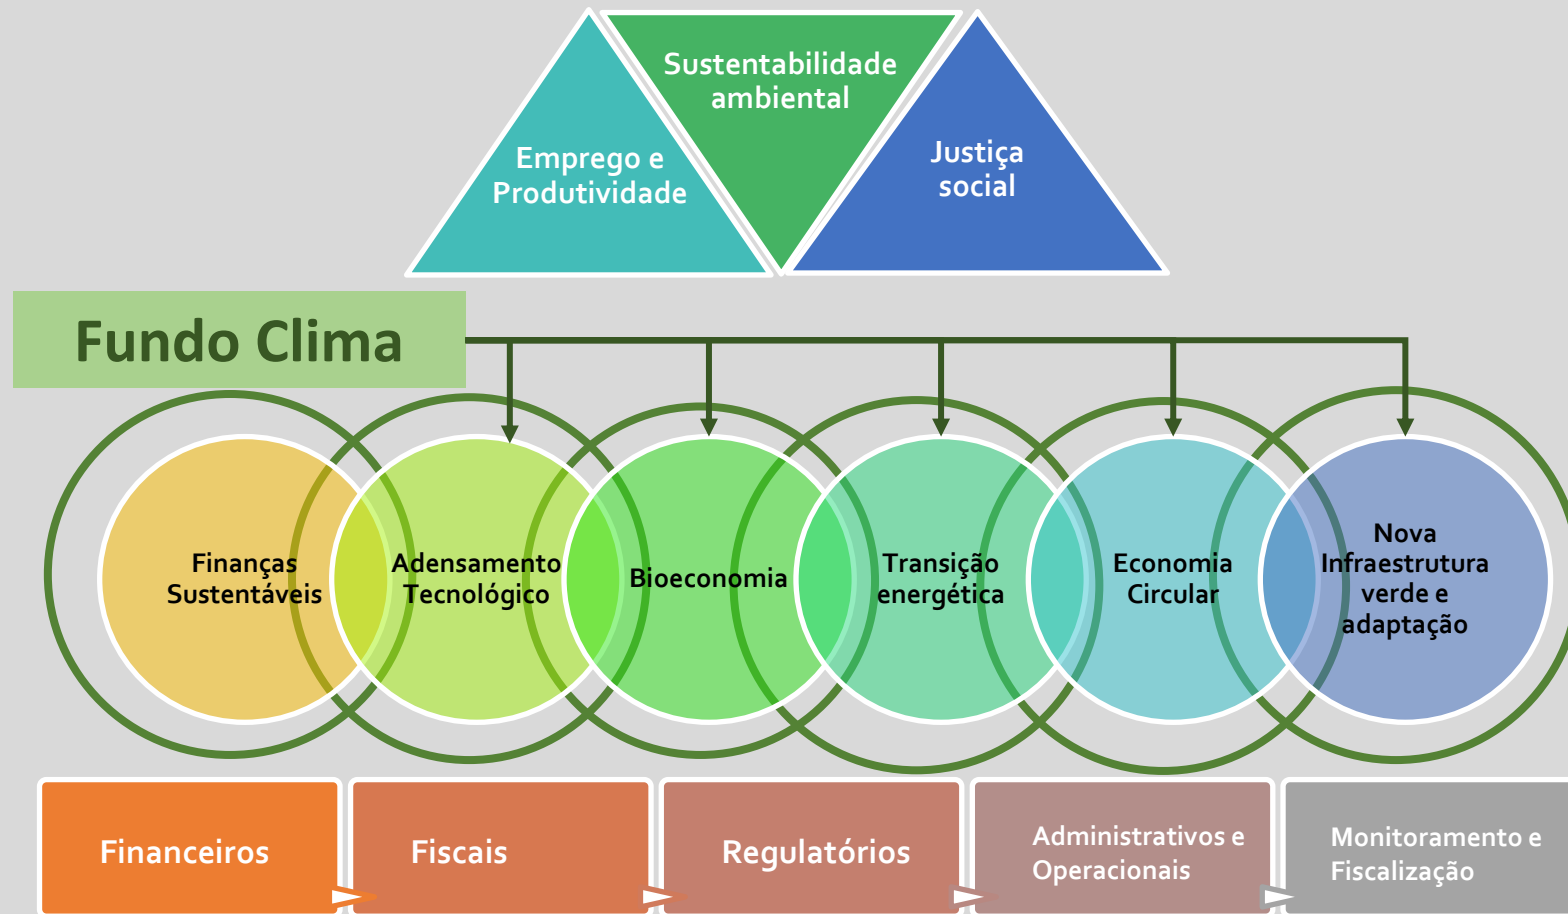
Sustentabilidade ambiental

Emprego e Produtividade

Justiça social

Fundo Clima

Finanças Sustentáveis

Adensamento Tecnológico

Bioeconomia

Transição energética

Economia Circular

Nova Infraestrutura verde e adaptação

Financeiros

Fiscais

Regulatórios

Administrativos e Operacionais

Monitoramento e Fiscalização